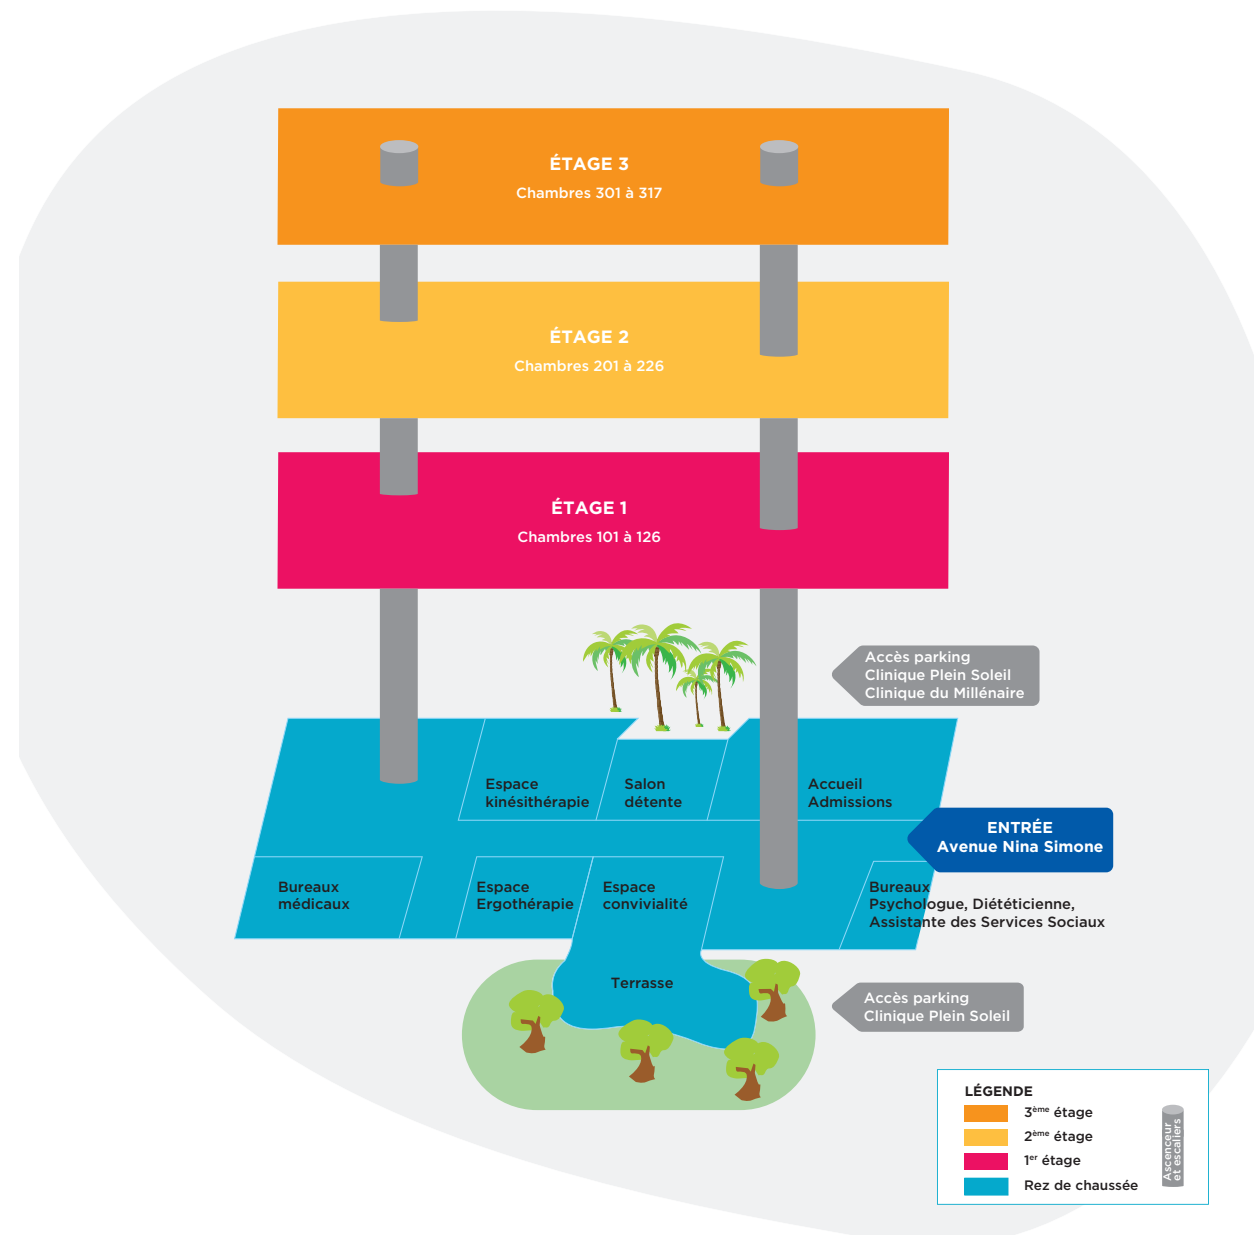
ÉTAGE 3
Chambres 301 à 317

ÉTAGE 2
Chambres 201 à 226

ÉTAGE 1
Chambres 101 à 126

Accès parking
Clinique Plein Soleil
Clinique du Millénaire

Espace kinésithérapie

Salon détente

Accueil Admissions

ENTRÉE
Avenue Nina Simone

Bureaux médicaux

Espace Ergothérapie

Espace convivialité

Bureaux
Psychologue, Diététicienne, Assistante des Services Sociaux

Terrasse

Accès parking
Clinique Plein Soleil

LÉGENDE
3ème étage
2ème étage
1er étage
Rez de chaussée
Ascenceur et escaliers